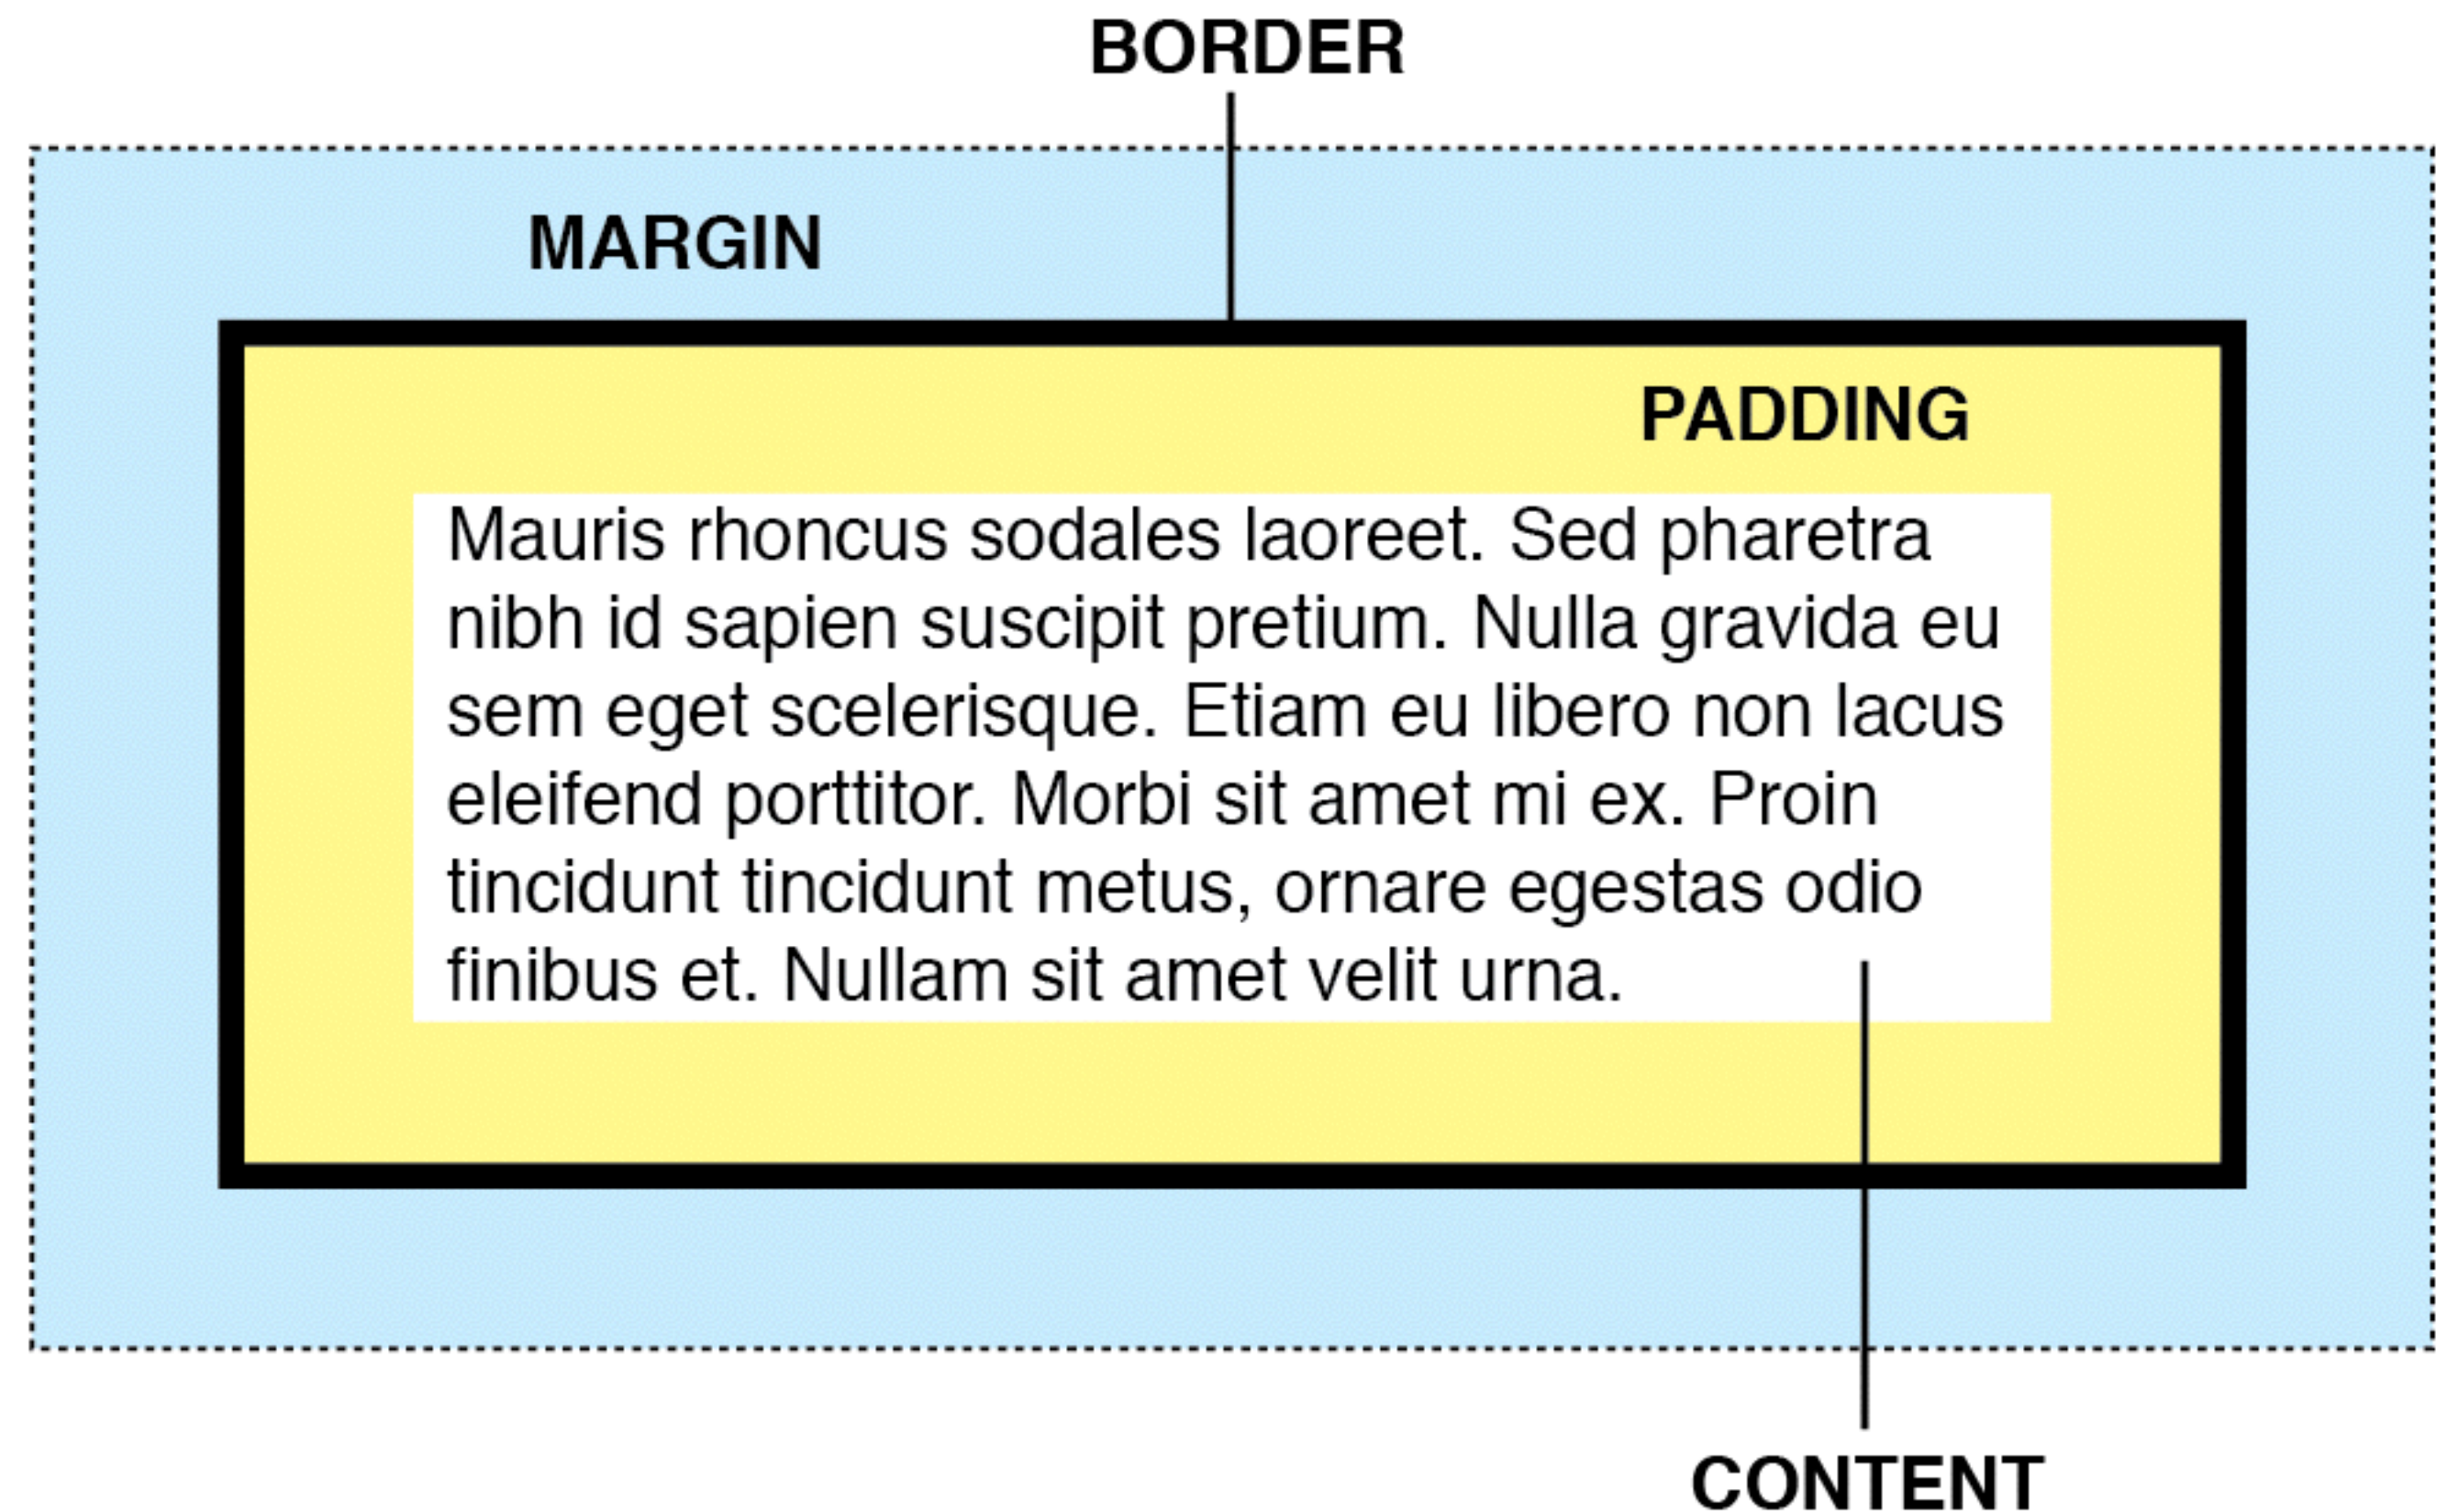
BORDER

MARGIN

PADDING

Mauris rhoncus sodales laoreet. Sed pharetra nibh id sapien suscipit pretium. Nulla gravida eu sem eget scelerisque. Etiam eu libero non lacus eleifend porttitor. Morbi sit amet mi ex. Proin tincidunt tincidunt metus, ornare egestas odio finibus et. Nullam sit amet velit urna.

CONTENT